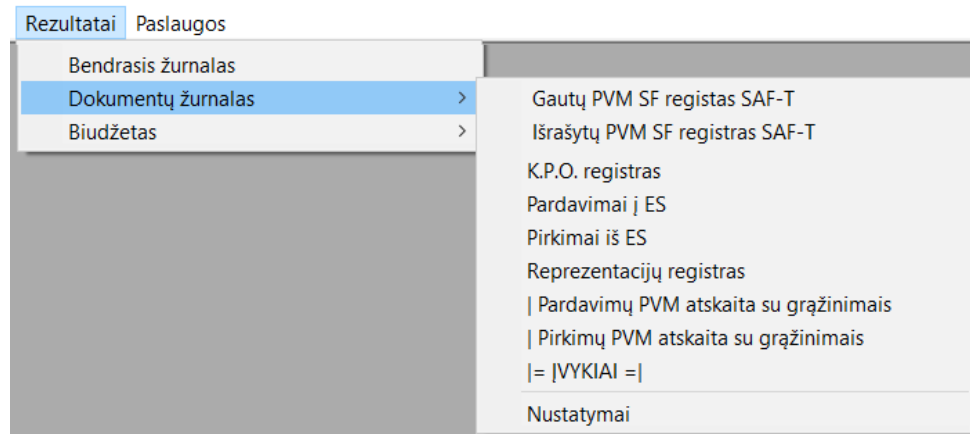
Rezultatai Paslaugos

Bendrasis žurnalas
Dokumentų žurnalas >
Biudžetas >

Gautų PVM SF registas SAF-T
Išrašytų PVM SF registras SAF-T
K.P.O. registras
Pardavimai į ES
Pirkimai iš ES
Reprezentacijų registras
| Pardavimų PVM atskaita su grąžinimais
| Pirkimų PVM atskaita su grąžinimais
|= ĮVYKIAI =|
Nustatymai